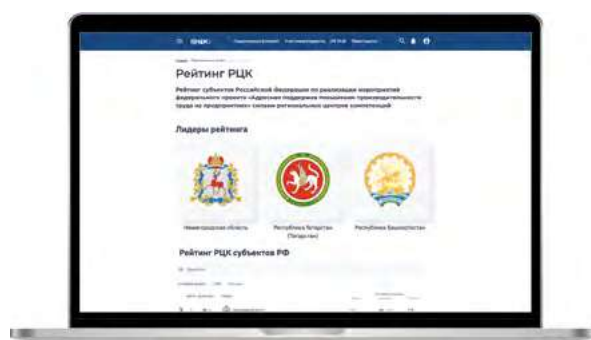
РЦК

Рейтинг РЦК

Рейтинг субъектов Российской Федерации по реализации мероприятий федерального проекта «Адресная поддержка повышения производительности труда на предприятиях» силами региональных центров компетенций

Лидеры рейтинга

Нижегородская область

Республика Татарстан (Татарстан)

Республика Башкортостан

Рейтинг РЦК субъектов РФ

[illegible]